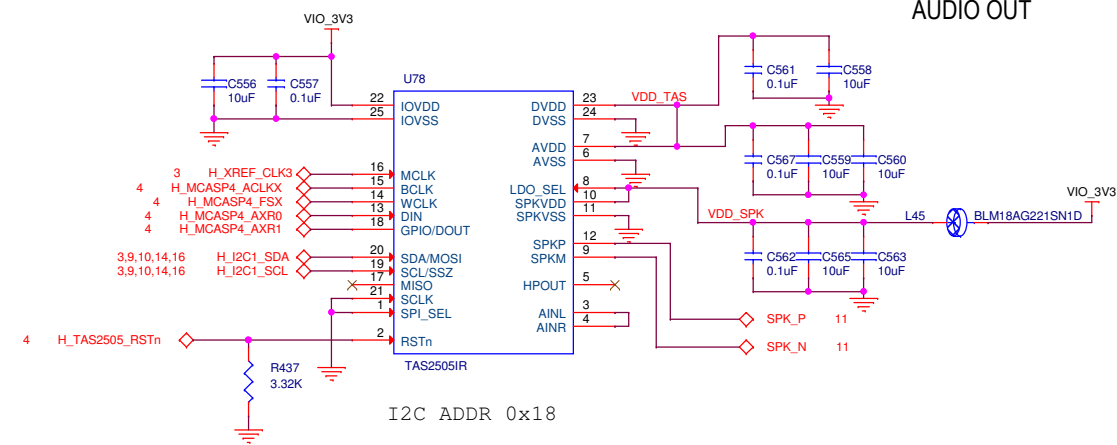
AUDIO OUT

VIO_3V3

C556 10uF
C557 0.1uF

U78

22 IOVDD
25 IOVSS

3 H_XREF_CLK3 16 MCLK
4 H_MCASP4_ACLKX 15 BCLK
4 H_MCASP4_FSX 14 WCLK
4 H_MCASP4_AXR0 13 DIN
4 H_MCASP4_AXR1 18 GPIO/DOUT

3,9,10,14,16 H_I2C1_SDA 20 SDA/MOSI
3,9,10,14,16 H_I2C1_SCL 19 SCL/SSZ
17 MISO
21 SCLK
1 SPI_SEL

4 H_TAS2505_RSTn 2 RSTn

R437 3.32K

TAS2505IR

I2C ADDR 0x18

DVDD 23
DVSS 24
AVDD 7
AVSS 6
LDO_SEL 8
SPKVDD 10
SPKVSS 11
SPKP 12
SPKM 9
HPOUT 5
AINL 3
AINR 4

VDD_TAS

C561 0.1uF
C558 10uF

C567 0.1uF
C559 10uF
C560 10uF

VDD_SPK

L45

BLM18AG221SN1D

VIO_3V3

C562 0.1uF
C565 10uF
C563 10uF

SPK_P 11
SPK_N 11